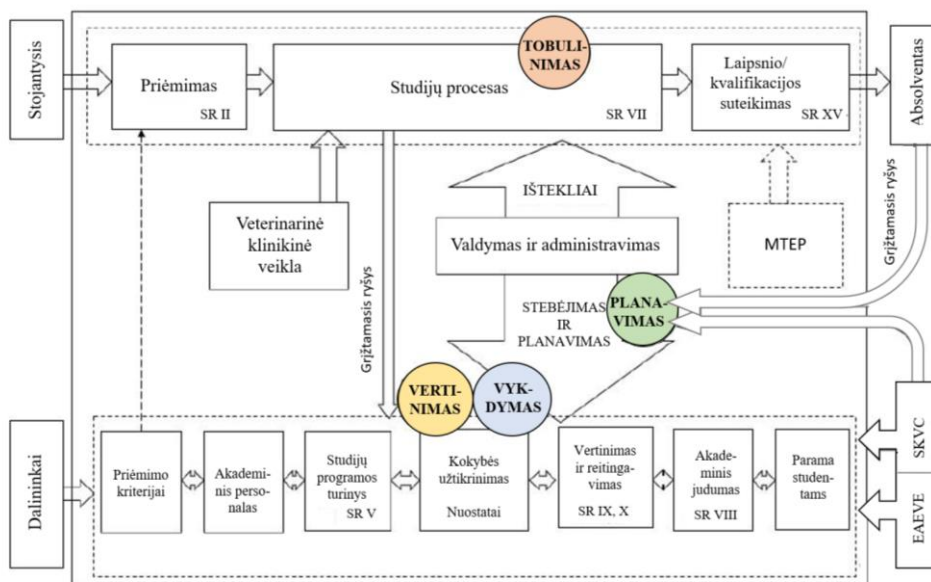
Stojantysis

Priėmimas
SR II

TOBULINIMAS

Studijų procesas
SR VII

Laipsnio/ kvalifikacijos suteikimas
SR XV

Absolventas

Grįžtamasis ryšys

IŠTEKLIAI

Veterinarinė klinikinė veikla

Valdymas ir administravimas

MTEP

Grįžtamasis ryšys

STEBĖJIMAS IR PLANAVIMAS

PLANAVIMAS

VERTINIMAS

VYKDYMAS

Dalininkai

Priėmimo kriterijai

Akademinis personalas

Studijų programos turinys
SR V

Kokybės užtikrinimas
Nuostatai

Vertinimas ir reitingavimas
SR IX, X

Akademinis judumas
SR VIII

Parama studentams

SKVC

EAEVE